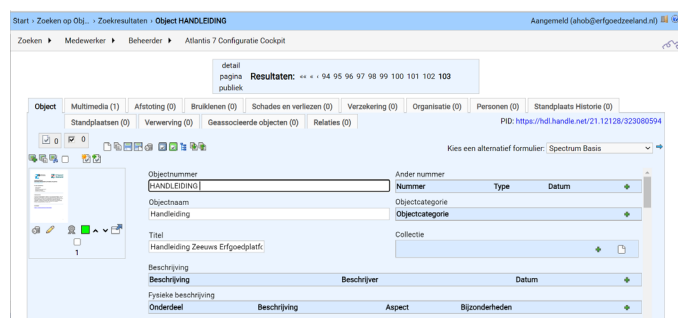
Start › Zoeken op Obj... › Zoekresultaten › Object HANDLEIDING

Aangemeld (ahob@erfgoedzeeland.nl)

Zoeken ▸ Medewerker ▸ Beheerder ▸ Atlantis 7 Configuratie Cockpit

detail
pagina
publiek

Resultaten: « ‹ 94 95 96 97 98 99 100 101 102 103

Object | Multimedia (1) | Afstoting (0) | Bruikleen (0) | Schades en verliezen (0) | Verzekering (0) | Organisatie (0) | Personen (0) | Standplaats Historie (0)

Standplaatsen (0) | Verwerving (0) | Geassocieerde objecten (0) | Relaties (0)

PID: https://hdl.handle.net/21.12128/323080594

0 0

Kies een alternatief formulier: Spectrum Basis

1

Objectnummer
HANDLEIDING

Ander nummer
| Nummer | Type | Datum |
|---|---|---|

Objectnaam
Handleiding

Objectcategorie
| Objectcategorie |
|---|

Titel
Handleiding Zeeuws Erfgoedplatfo

Collectie

Beschrijving
| Beschrijving | Beschrijver | Datum |
|---|---|---|

Fysieke beschrijving
| Onderdeel | Beschrijving | Aspect | Bijzonderheden |
|---|---|---|---|